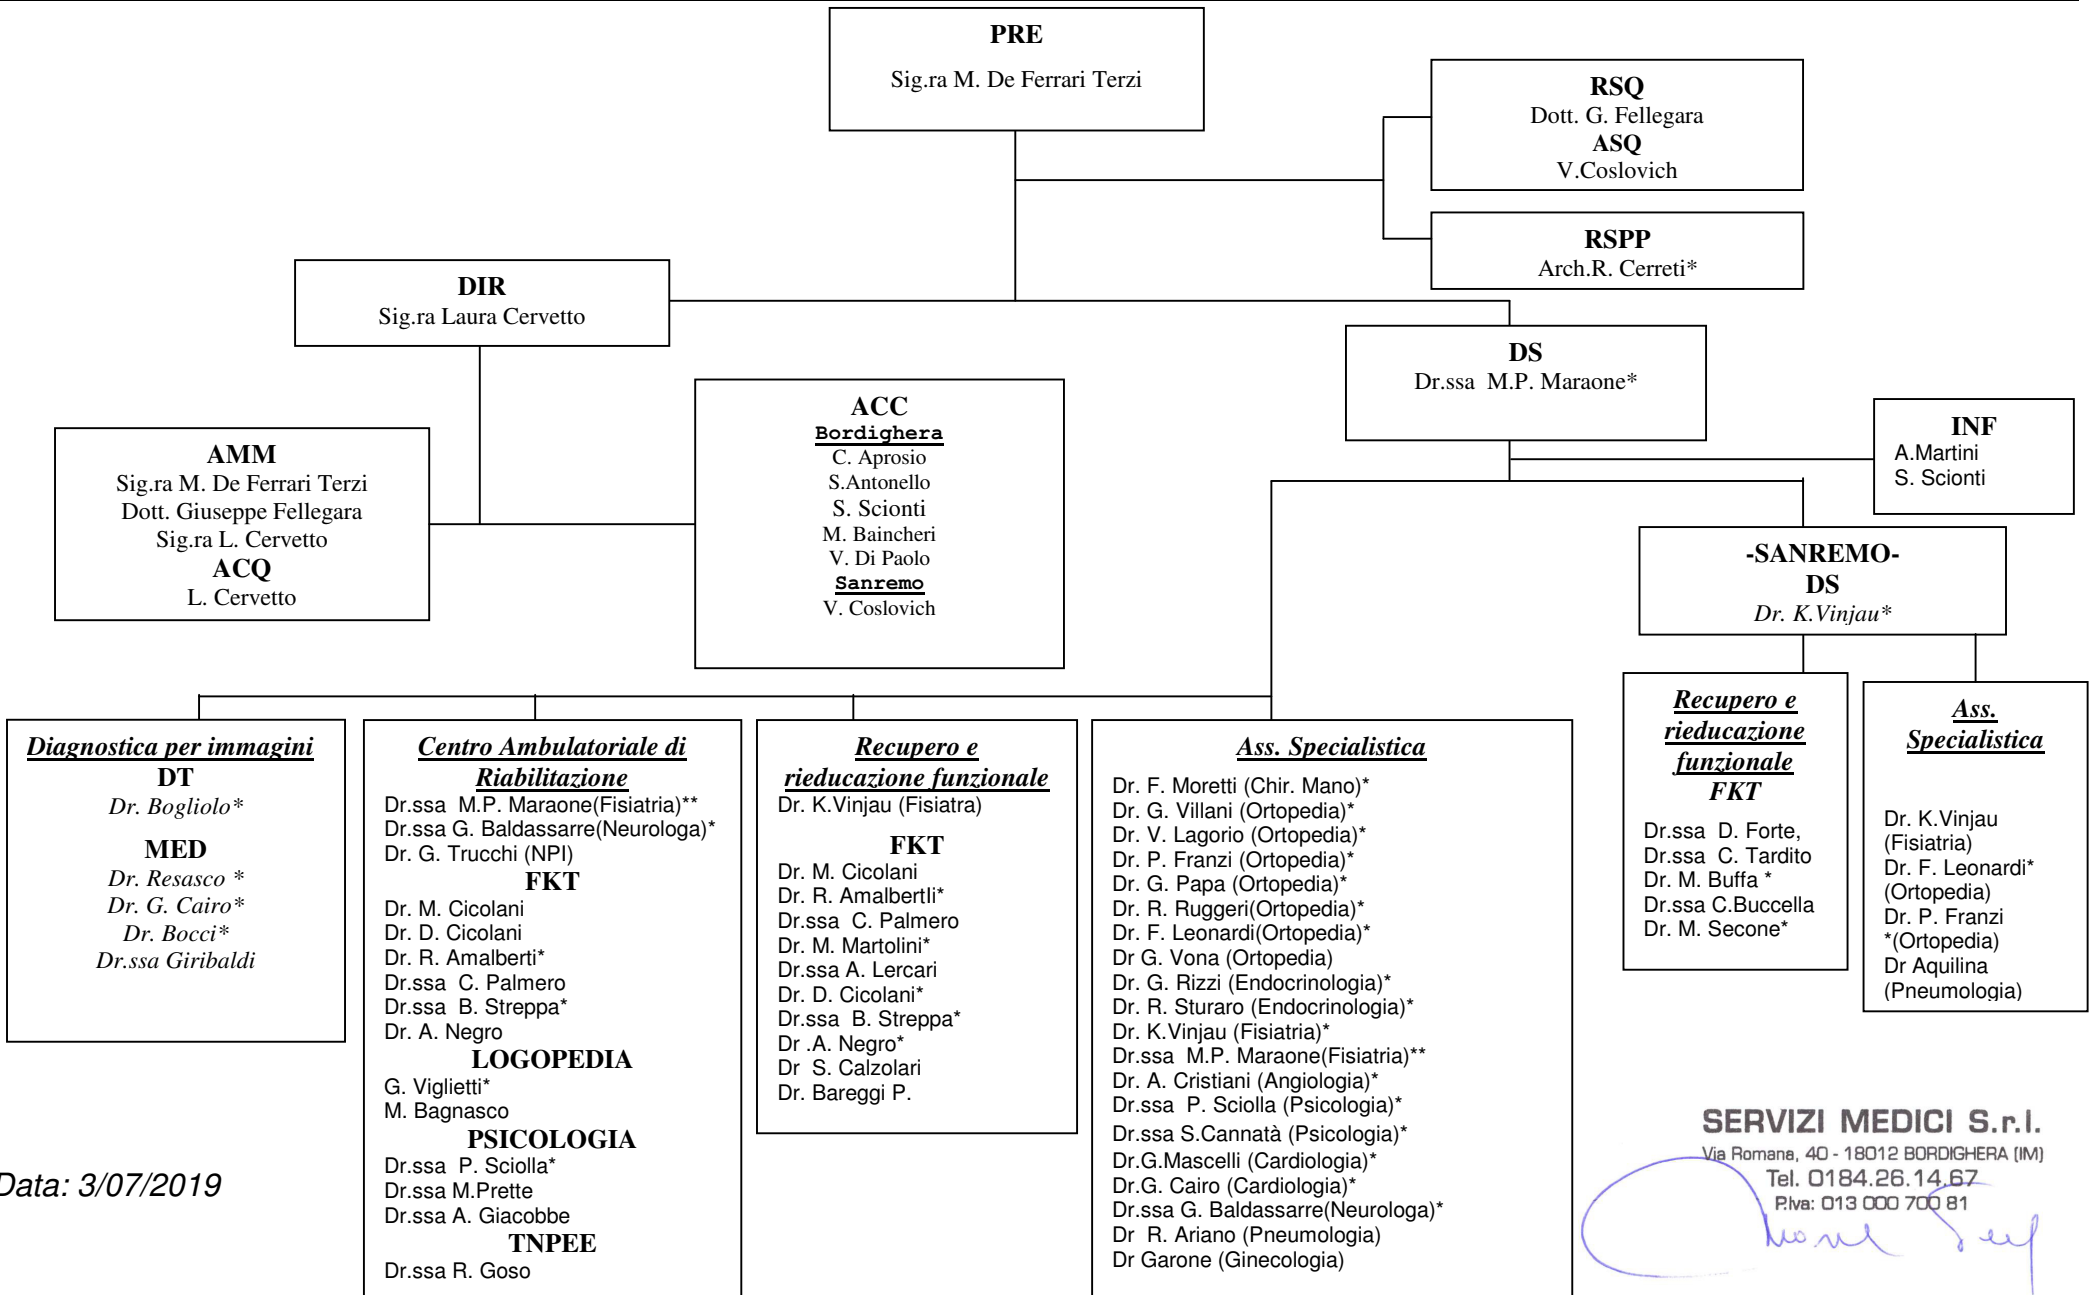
PRE
Sig.ra M. De Ferrari Terzi

RSQ
Dott. G. Fellegara
ASQ
V.Coslovich

RSPP
Arch.R. Cerreti*

DIR
Sig.ra Laura Cervetto

DS
Dr.ssa M.P. Maraone*

INF
A.Martini
S. Scionti

AMM
Sig.ra M. De Ferrari Terzi
Dott. Giuseppe Fellegara
Sig.ra L. Cervetto
ACQ
L. Cervetto

ACC
Bordighera
C. Aprosio
S.Antonello
S. Scionti
M. Baincheri
V. Di Paolo
Sanremo
V. Coslovich

-SANREMO-
DS
Dr. K.Vinjau*

Diagnostica per immagini
DT
Dr. Bogliolo*
MED
Dr. Resasco *
Dr. G. Cairo*
Dr. Bocci*
Dr.ssa Giribaldi

Centro Ambulatoriale di Riabilitazione
Dr.ssa M.P. Maraone(Fisiatria)**
Dr.ssa G. Baldassarre(Neurologa)*
Dr. G. Trucchi (NPI)
FKT
Dr. M. Cicolani
Dr. D. Cicolani
Dr. R. Amalberti*
Dr.ssa C. Palmero
Dr.ssa B. Streppa*
Dr. A. Negro
LOGOPEDIA
G. Viglietti*
M. Bagnasco
PSICOLOGIA
Dr.ssa P. Sciolla*
Dr.ssa M.Prette
Dr.ssa A. Giacobbe
TNPEE
Dr.ssa R. Goso

Recupero e rieducazione funzionale
Dr. K.Vinjau (Fisiatra)
FKT
Dr. M. Cicolani
Dr. R. Amalbertli*
Dr.ssa C. Palmero
Dr. M. Martolini*
Dr.ssa A. Lercari
Dr. D. Cicolani*
Dr.ssa B. Streppa*
Dr .A. Negro*
Dr S. Calzolari
Dr. Bareggi P.

Ass. Specialistica
Dr. F. Moretti (Chir. Mano)*
Dr. G. Villani (Ortopedia)*
Dr. V. Lagorio (Ortopedia)*
Dr. P. Franzi (Ortopedia)*
Dr. G. Papa (Ortopedia)*
Dr. R. Ruggeri(Ortopedia)*
Dr. F. Leonardi(Ortopedia)*
Dr G. Vona (Ortopedia)
Dr. G. Rizzi (Endocrinologia)*
Dr. R. Sturaro (Endocrinologia)*
Dr. K.Vinjau (Fisiatria)*
Dr.ssa M.P. Maraone(Fisiatria)**
Dr. A. Cristiani (Angiologia)*
Dr.ssa P. Sciolla (Psicologia)*
Dr.ssa S.Cannatà (Psicologia)*
Dr.G.Mascelli (Cardiologia)*
Dr.G. Cairo (Cardiologia)*
Dr.ssa G. Baldassarre(Neurologa)*
Dr R. Ariano (Pneumologia)
Dr Garone (Ginecologia)

Recupero e rieducazione funzionale
FKT
Dr.ssa D. Forte,
Dr.ssa C. Tardito
Dr. M. Buffa *
Dr.ssa C.Buccella
Dr. M. Secone*

Ass. Specialistica
Dr. K.Vinjau (Fisiatria)
Dr. F. Leonardi* (Ortopedia)
Dr. P. Franzi *(Ortopedia)
Dr Aquilina (Pneumologia)

Data: 3/07/2019

SERVIZI MEDICI S.r.l.
Via Romana, 40 - 18012 BORDIGHERA (IM)
Tel. 0184.26.14.67
P.Iva: 013 000 700 81